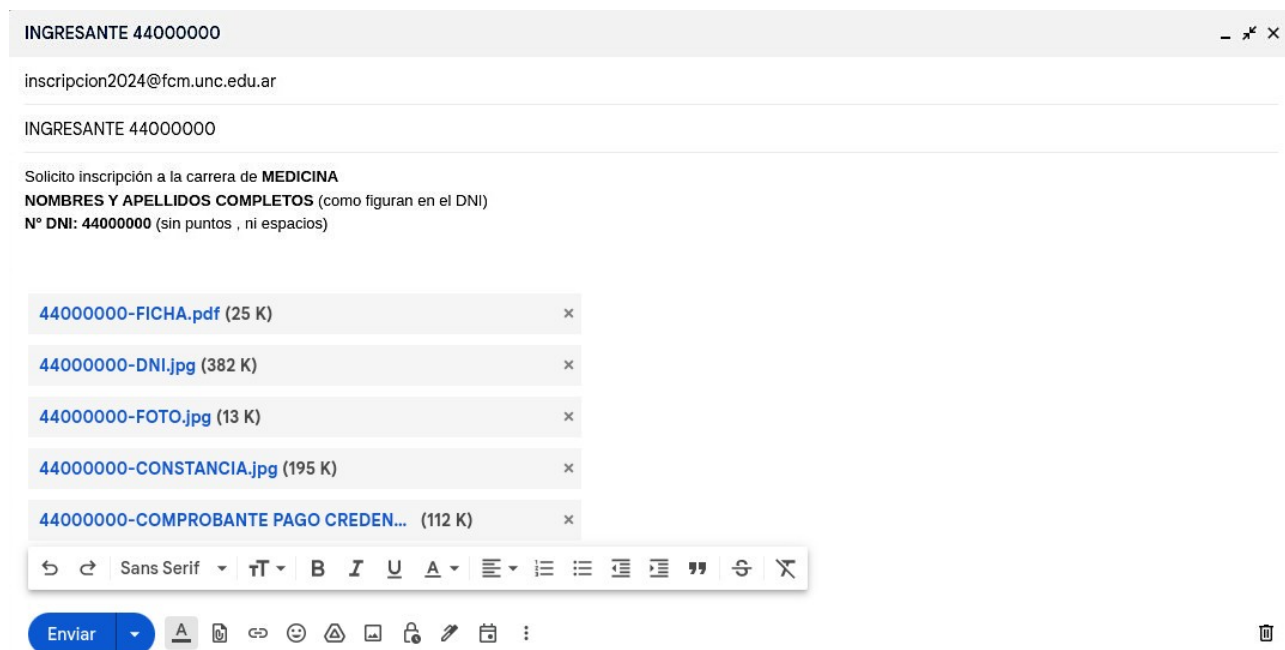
INGRESANTE 44000000

inscripcion2024@fcm.unc.edu.ar

INGRESANTE 44000000

Solicito inscripción a la carrera de **MEDICINA**
**NOMBRES Y APELLIDOS COMPLETOS** (como figuran en el DNI)
**N° DNI: 44000000** (sin puntos , ni espacios)

44000000-FICHA.pdf (25 K)

44000000-DNI.jpg (382 K)

44000000-FOTO.jpg (13 K)

44000000-CONSTANCIA.jpg (195 K)

44000000-COMPROBANTE PAGO CREDEN... (112 K)

Sans Serif

Enviar